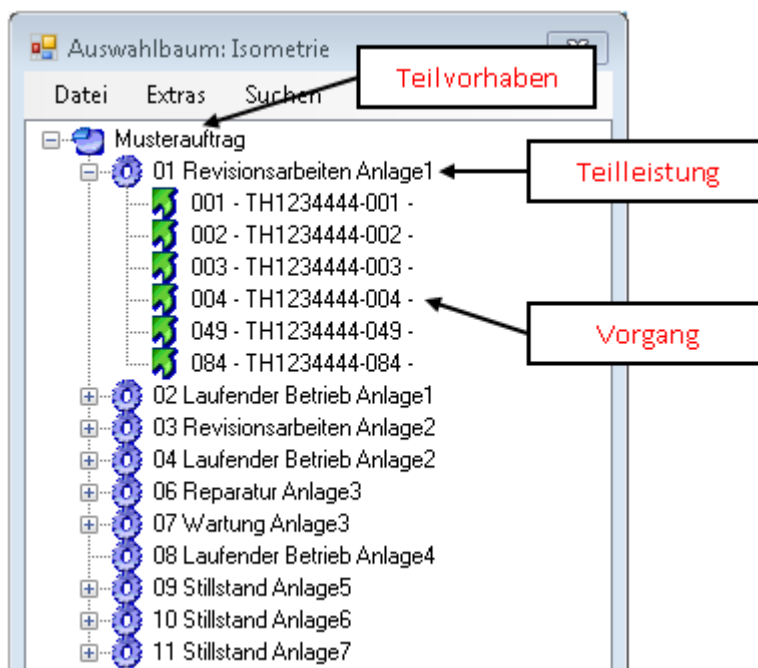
Auswahlbaum: Isometrie

Datei Extras Suchen

Teilvorhaben

Musterauftrag
01 Revisionsarbeiten Anlage1
001 - TH1234444-001 -
002 - TH1234444-002 -
003 - TH1234444-003 -
004 - TH1234444-004 -
049 - TH1234444-049 -
084 - TH1234444-084 -
02 Laufender Betrieb Anlage1
03 Revisionsarbeiten Anlage2
04 Laufender Betrieb Anlage2
06 Reparatur Anlage3
07 Wartung Anlage3
08 Laufender Betrieb Anlage4
09 Stillstand Anlage5
10 Stillstand Anlage6
11 Stillstand Anlage7

Teilleistung

Vorgang